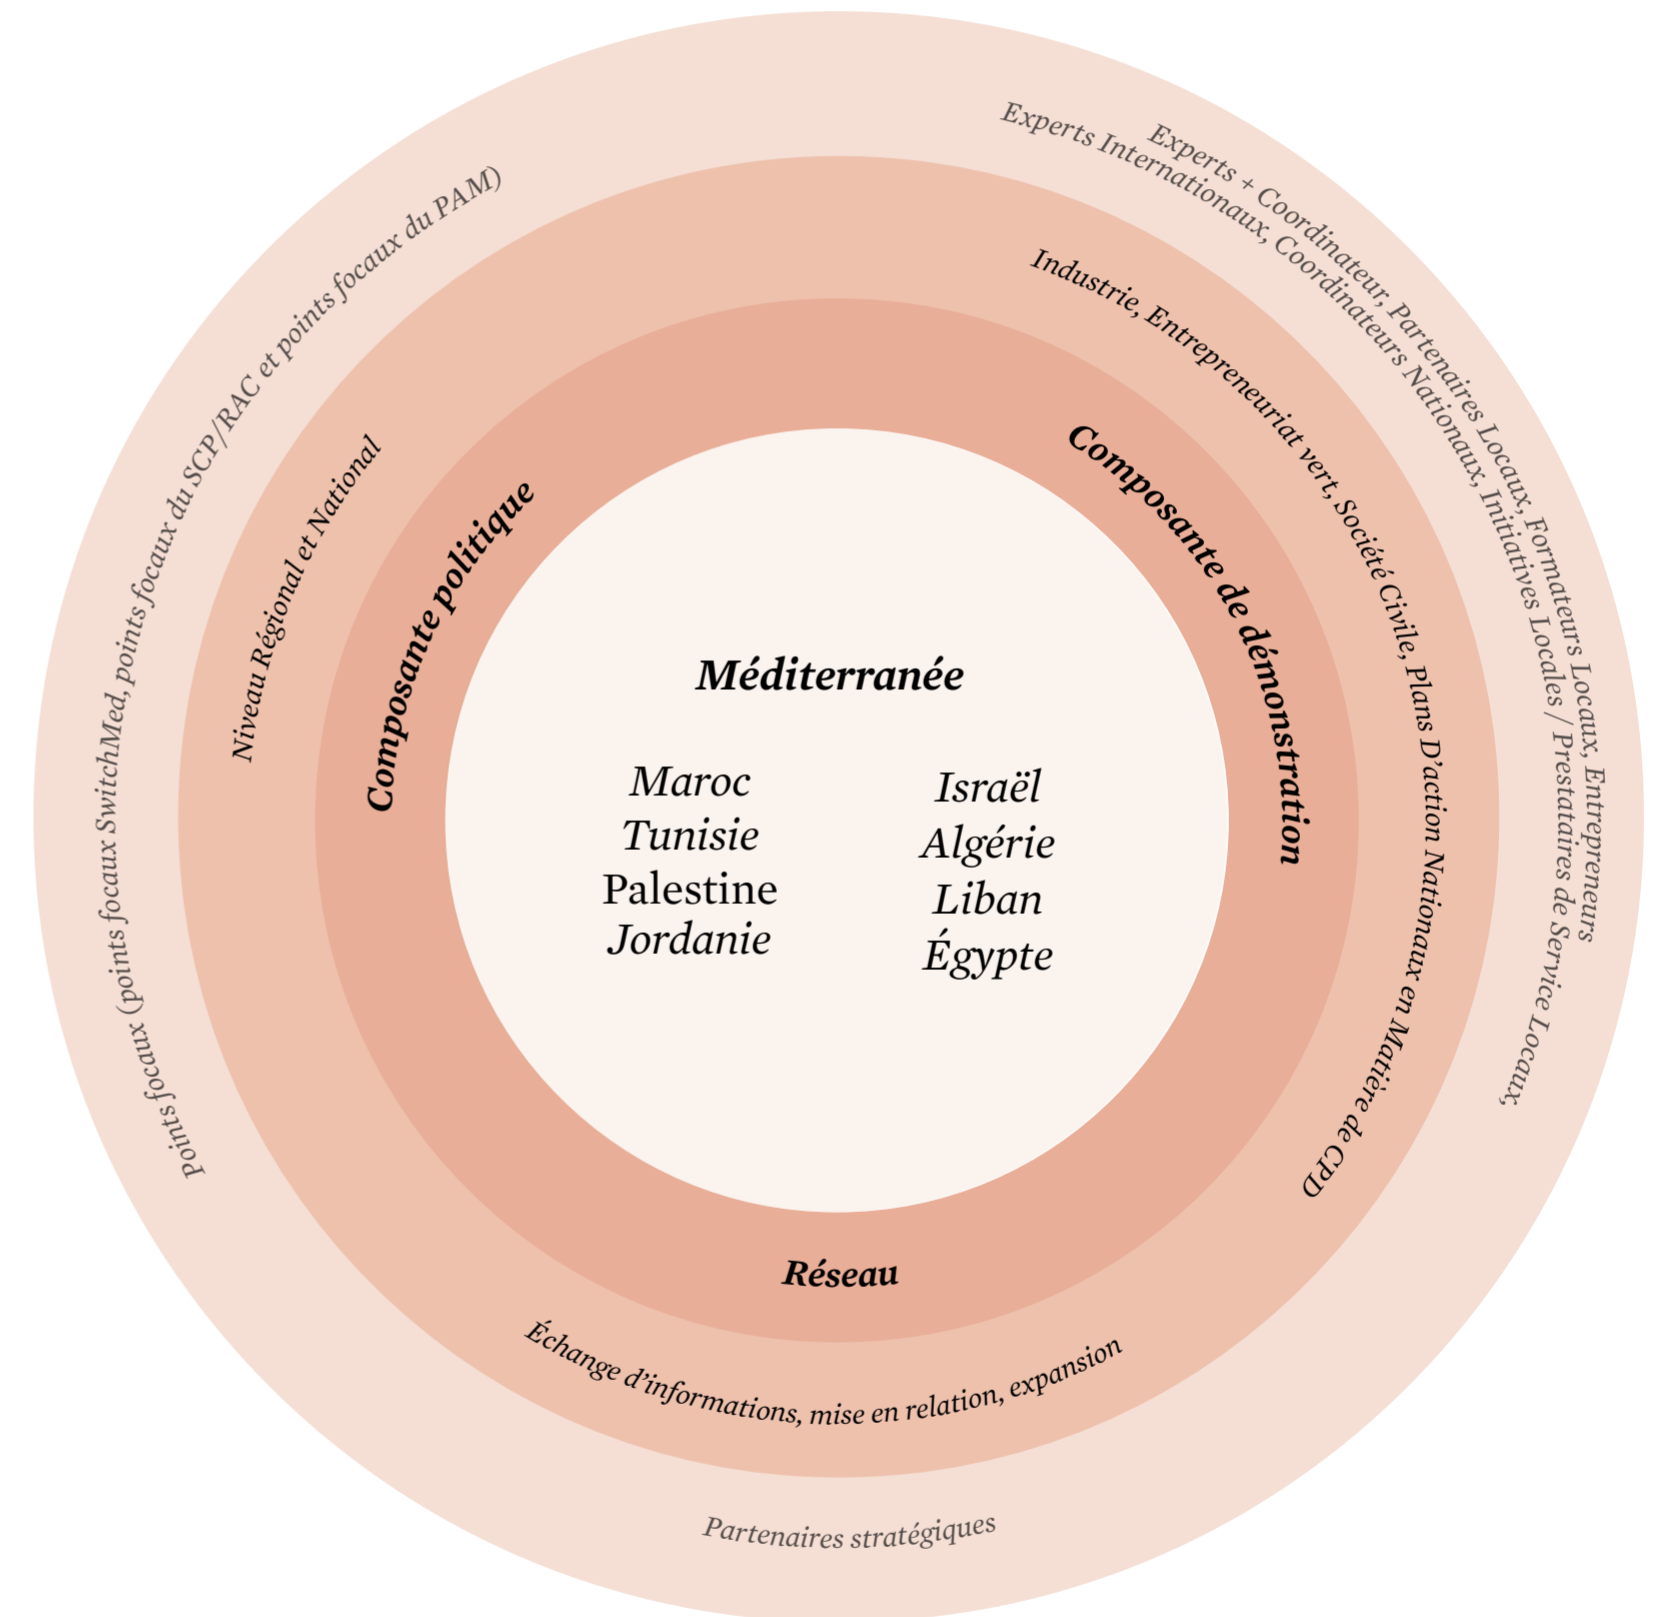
Méditerranée

Maroc
Tunisie
Palestine
Jordanie

Israël
Algérie
Liban
Égypte

Composante politique

Composante de démonstration

Réseau

Niveau Régional et National

Industrie, Entrepreneuriat vert, Société Civile, Plans D'action Nationaux en Matière de CPD

Échange d'informations, mise en relation, expansion

Points focaux (points focaux SwitchMed, points focaux du SCP/RAC et points focaux du PAM)

Experts + Coordinateur, Partenaires Locaux, Formateurs Locaux, Entrepreneurs
Experts Internationaux, Coordinateurs Nationaux, Initiatives Locales / Prestataires de Service Locaux,

Partenaires stratégiques